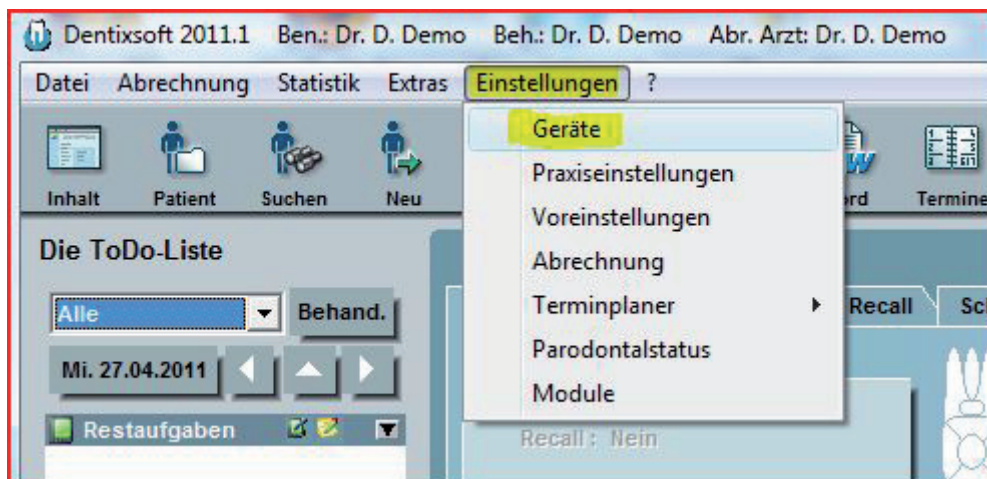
Dentixsoft 2011.1 Ben.: Dr. D. Demo Beh.: Dr. D. Demo Abr. Arzt: Dr. D. Demo

Datei Abrechnung Statistik Extras Einstellungen ?

Inhalt Patient Suchen Neu

Geräte
Praxiseinstellungen
Voreinstellungen
Abrechnung
Terminplaner
Parodontalstatus
Module

ord Termine

Die ToDo-Liste

Alle

Behand.

Mi. 27.04.2011

Restaufgaben

Recall Sc

Recall : Nein